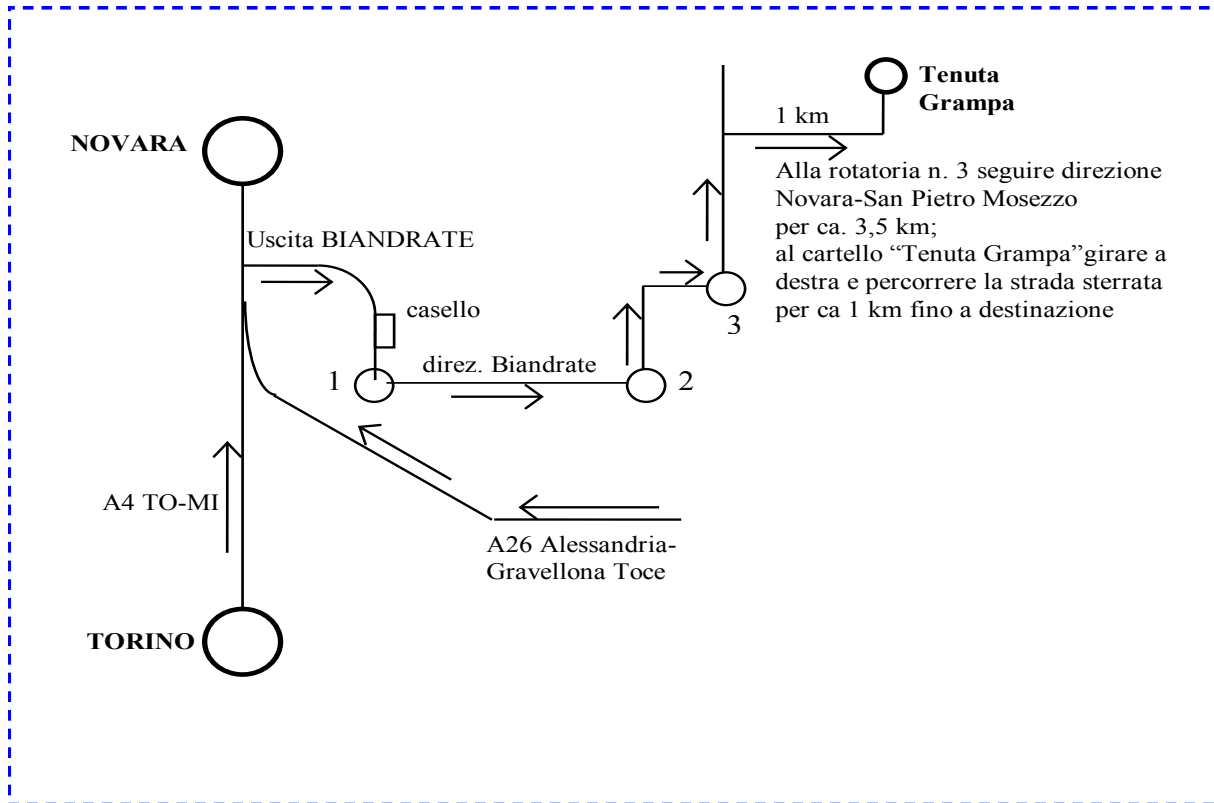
Tenuta Grampa

1 km

NOVARA

Alla rotatoria n. 3 seguire direzione Novara-San Pietro Mosezzo per ca. 3,5 km; al cartello "Tenuta Grampa"girare a destra e percorrere la strada sterrata per ca 1 km fino a destinazione

Uscita BIANDRATE

casello

3

1

direz. Biandrate

2

A4 TO-MI

A26 Alessandria-Gravellona Toce

TORINO